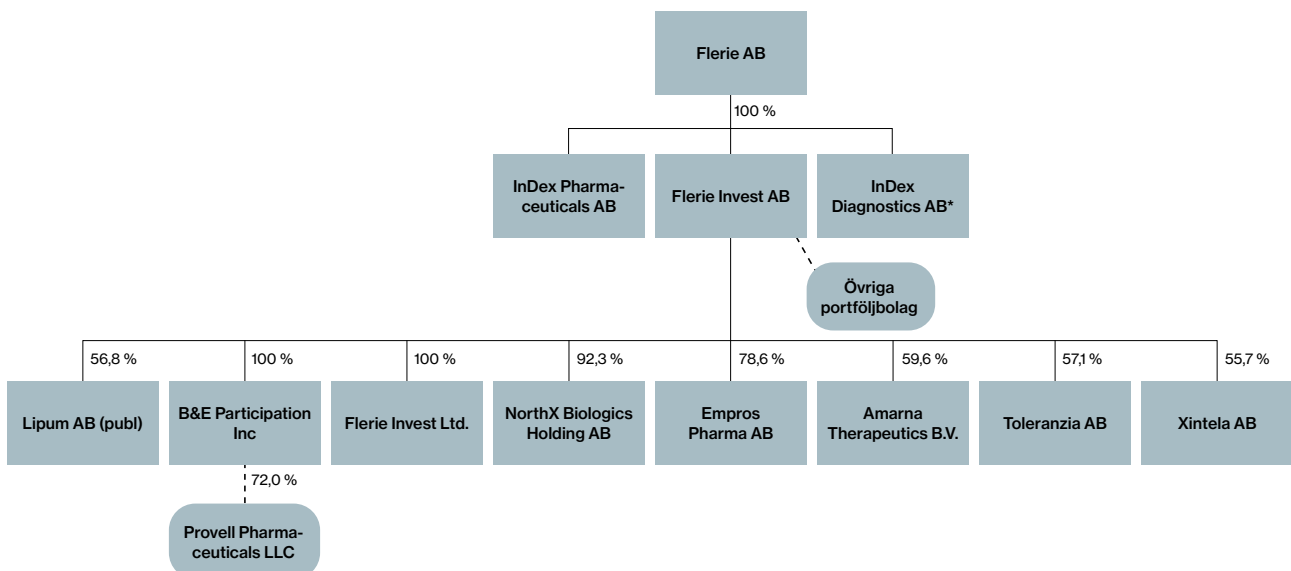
Flerie AB

100 %

InDex Pharmaceuticals AB

Flerie Invest AB

InDex Diagnostics AB*

Övriga portföljbolag

56,8 %
Lipum AB (publ)

100 %
B&E Participation Inc

100 %
Flerie Invest Ltd.

92,3 %
NorthX Biologics Holding AB

78,6 %
Empros Pharma AB

59,6 %
Amarna Therapeutics B.V.

57,1 %
Toleranzia AB

55,7 %
Xintela AB

72,0 %
Provell Pharmaceuticals LLC